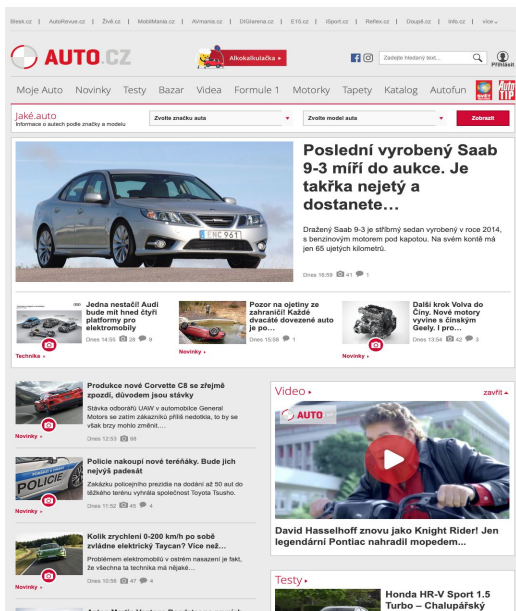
Blesk.cz | AutoRevue.cz | Živě.cz | MobilMania.cz | AVmania.cz | DIGIarena.cz | E15.cz | ISport.cz | Reflex.cz | Doupě.cz | Info.cz | více

AUTO.CZ

Alkokalkulačka ▸

Zadejte hledaný text...

Přihlásit

Moje Auto | Novinky | Testy | Bazar | Videa | Formule 1 | Motorky | Tapety | Katalog | Autofun | Auto TIP

Jaké.auto
Informace o autech podle značky a modelu

Zvolte značku auta | Zvolte model auta | Zobrazit

Poslední vyrobený Saab 9-3 míří do aukce. Je takřka nejetý a dostanete...

Dražený Saab 9-3 je stříbrný sedan vyrobený v roce 2014, s benzinovým motorem pod kapotou. Na svém kontě má jen 65 ujetých kilometrů.

Dnes 16:59 41 1

Jedna nestačí! Audi bude mít hned čtyři platformy pro elektromobily
Technika ▸ Dnes 14:55 28 9

Pozor na ojetiny ze zahraničí! Každé dvacáté dovezené auto je po...
Novinky ▸ Dnes 15:56 1

Další krok Volva do Číny. Nové motory vyvine s čínským Geely. I pro...
Novinky ▸ Dnes 13:54 42 3

Produkce nové Corvette C8 se zřejmě zpozdí, důvodem jsou stávky
Stávka odborářů UAW v automobilce General Motors se zatím zákazníků příliš nedotkla, to by se však brzy mohlo změnit....
Novinky ▸ Dnes 12:53 68

Policie nakoupí nové terénňáky. Bude jich nejvýš padesát
Zakázku policejního prezidia na dodání až 50 aut do těžkého terénu vyhrála společnost Toyota Tsusho.
Novinky ▸ Dnes 11:52 45 4

Kolik zrychlení 0-200 km/h po sobě zvládne elektrický Taycan? Více než...
Problémem elektromobilů v ostrém nasazení je fakt, že všechna ta technika má nějaké...
Novinky ▸ Dnes 10:58 47 4

Video ▸ zavřít

David Hasselhoff znovu jako Knight Rider! Jen legendární Pontiac nahradil mopedem...

Testy ▸

Honda HR-V Sport 1.5 Turbo – Chalupářský